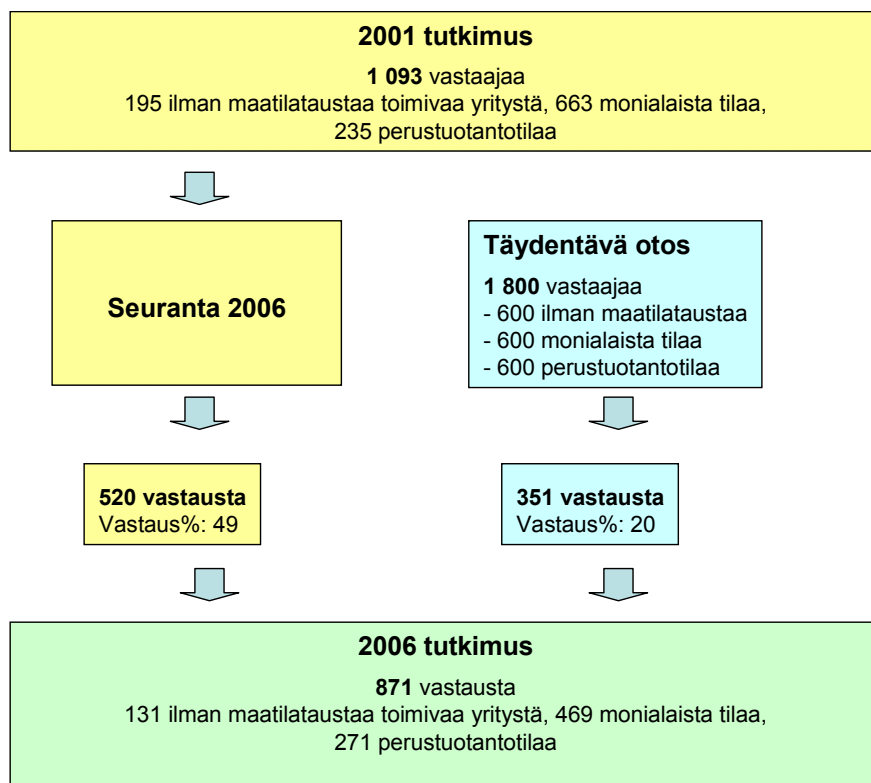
2001 tutkimus

1 093 vastaajaa
195 ilman maatilataustaa toimivaa yritystä, 663 monialaista tilaa, 235 perustuotantotilaa

Seuranta 2006

Täydentävä otos

1 800 vastaajaa
- 600 ilman maatilataustaa
- 600 monialaista tilaa
- 600 perustuotantotilaa

520 vastausta
Vastaus%: 49

351 vastausta
Vastaus%: 20

2006 tutkimus

871 vastausta
131 ilman maatilataustaa toimivaa yritystä, 469 monialaista tilaa, 271 perustuotantotilaa